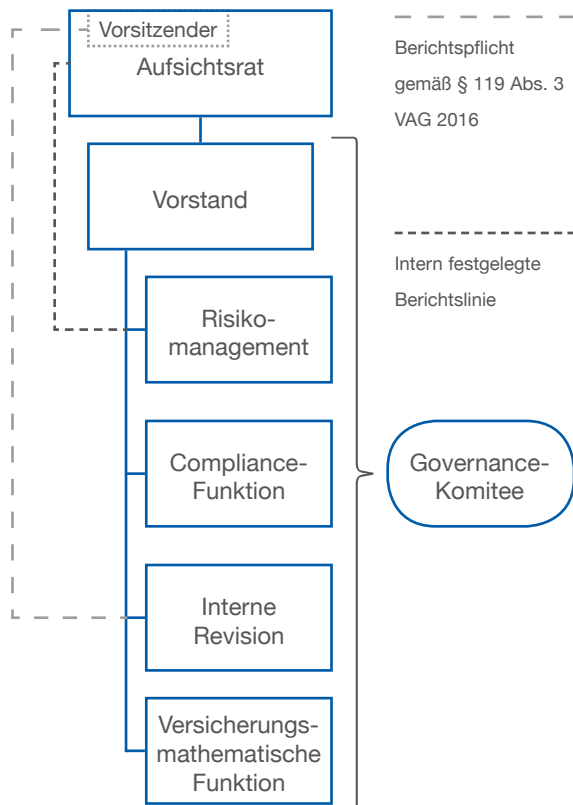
Vorsitzender
Aufsichtsrat

Berichtspflicht gemäß § 119 Abs. 3 VAG 2016

Vorstand

Intern festgelegte Berichtslinie

Risikomanagement

Compliance-Funktion

Governance-Komitee

Interne Revision

Versicherungsmathematische Funktion